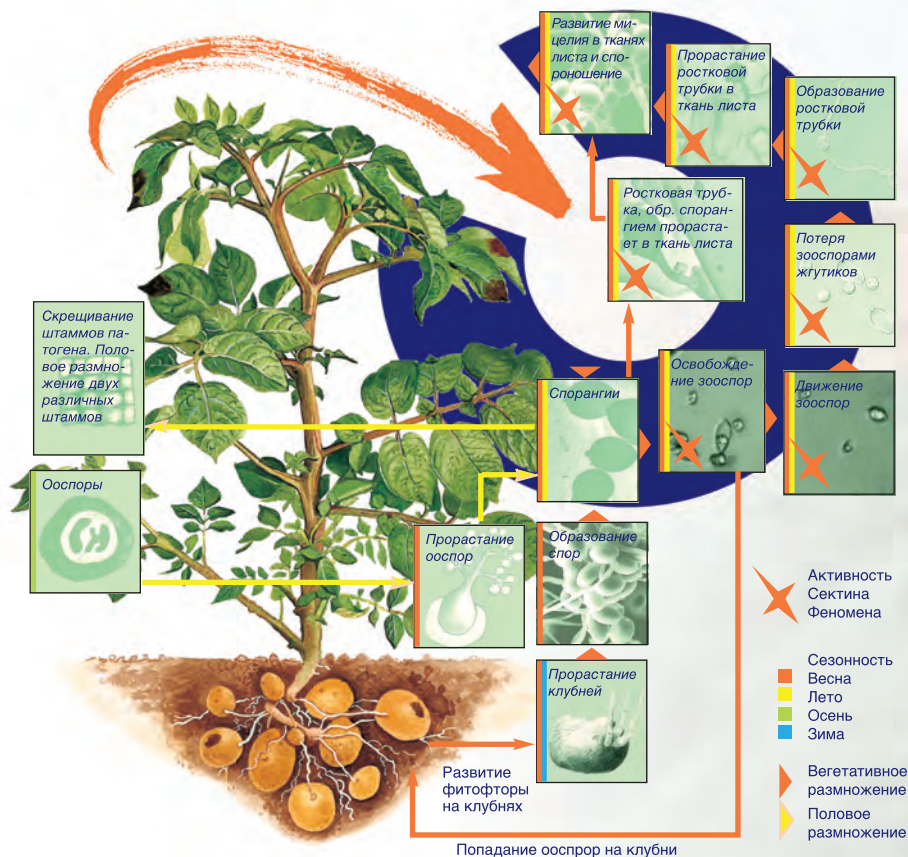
Развитие мицелия в тканях листа и спороношение

Прорастание ростковой трубки в ткань листа

Образование ростковой трубки

Ростковая трубка, обр. спорангием прорастает в ткань листа

Потеря зооспорами жгутиков

Скрещивание штаммов патогена. Половое размножение двух различных штаммов

Освобождение зооспор

Движение зооспор

Спорангии

Ооспоры

Прорастание ооспор

Образование спор

Активность Сектина Феномена

Сезонность
Весна
Лето
Осень
Зима

Прорастание клубней

Развитие фитофторы на клубнях

Вегетативное размножение

Половое размножение

Попадание ооспор на клубни